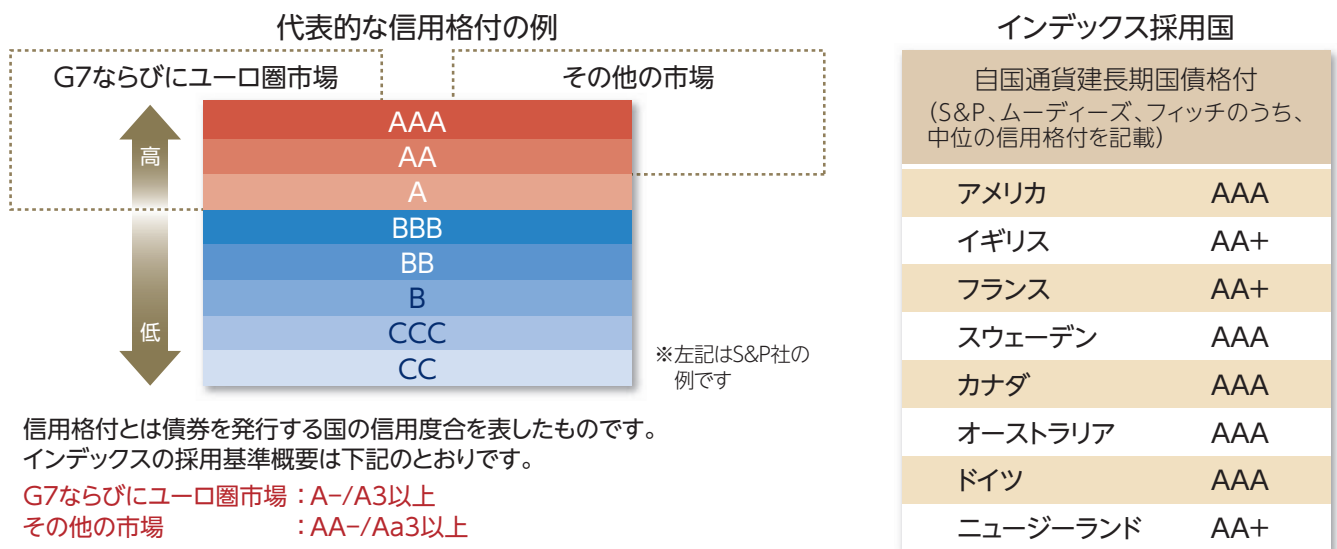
代表的な信用格付の例

G7ならびにユーロ圏市場

その他の市場

高

低

AAA
AA
A
BBB
BB
B
CCC
CC

※左記はS&P社の例です

信用格付とは債券を発行する国の信用度合を表したものです。
インデックスの採用基準概要は下記のとおりです。

G7ならびにユーロ圏市場：A−/A3以上
その他の市場　　　　　：AA−/Aa3以上

インデックス採用国

| 自国通貨建長期国債格付（S&P、ムーディーズ、フィッチのうち、中位の信用格付を記載） | |
|---|---|
| アメリカ | AAA |
| イギリス | AA+ |
| フランス | AA+ |
| スウェーデン | AAA |
| カナダ | AAA |
| オーストラリア | AAA |
| ドイツ | AAA |
| ニュージーランド | AA+ |